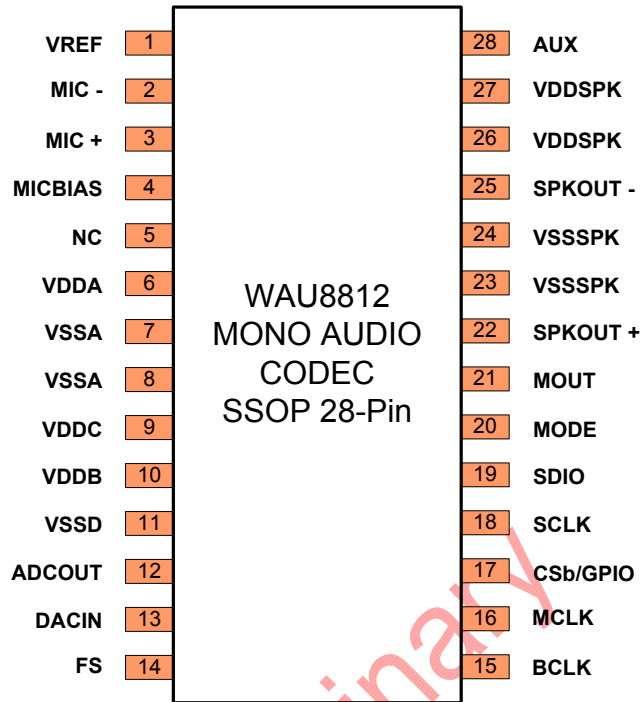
VREF 1
MIC - 2
MIC + 3
MICBIAS 4
NC 5
VDDA 6
VSSA 7
VSSA 8
VDDC 9
VDDB 10
VSSD 11
ADCOUT 12
DACIN 13
FS 14

WAU8812
MONO AUDIO
CODEC
SSOP 28-Pin

28 AUX
27 VDDSPK
26 VDDSPK
25 SPKOUT -
24 VSSSPK
23 VSSSPK
22 SPKOUT +
21 MOUT
20 MODE
19 SDIO
18 SCLK
17 CSb/GPIO
16 MCLK
15 BCLK

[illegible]inary